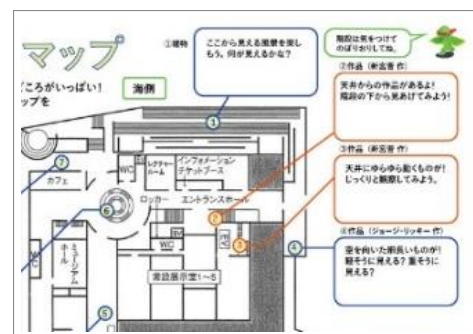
マップ

ころがいっぱい!
ップを

海側

①建物

ここから見える景色を楽しもう。何が見えるかな?

階段は気をつけてのぼりおりしてね。

②作品 (新宮晋 作)

天井からの作品があるよ!階段の下から見あげてみよう!

③作品 (新宮晋 作)

天井にゆらゆら動くものが!じっくりと観察してみよう。

④作品 (ジョージ・リッキー 作)

空を向いた長い棒のものが!軽そうに見える?重そうに見える?

①
②
③
④
⑤
⑥
⑦

カフェ

WC

レクチャールーム

インフォメーション
チケットブース

ロッカー

エントランスホール

WC

ミュージアムホール

常設展示室1〜5